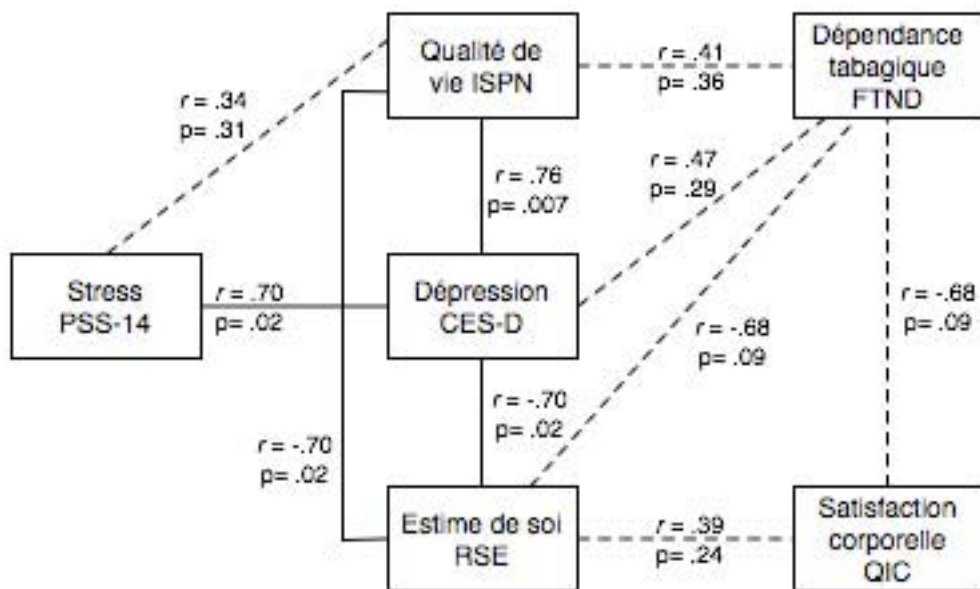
Qualité de vie ISPN

r = .41
p= .36

Dépendance tabagique FTND

r = .34
p= .31

r = .76
p= .007

r = .47
p= .29

Stress PSS-14

r = .70
p= .02

Dépression CES-D

r = -.68
p= .09

r = -.68
p= .09

r = -.70
p= .02

r = -.70
p= .02

Estime de soi RSE

r = .39
p= .24

Satisfaction corporelle QIC